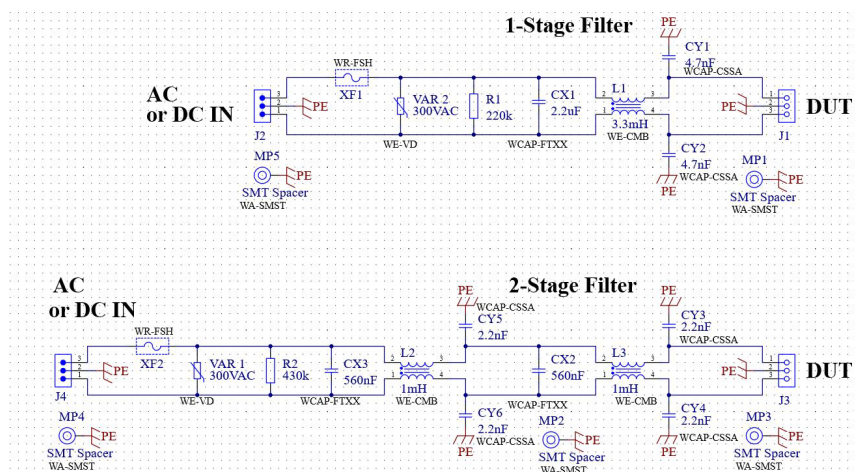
1-Stage Filter

PE
CY1
4.7nF
WCAP-CSSA

AC or DC IN

WR-FSH
XF1
VAR 2
300VAC
R1
220k
CX1
2.2uF
L1
3.3mH
WE-CMB
PE
PE
DUT
J2
J1
3
2
1
3
2
1
2
1
3
4
WE-VD
WCAP-FTXX
CY2
4.7nF
WCAP-CSSA
PE
MP5
PE
SMT Spacer
WA-SMST
MP1
PE
SMT Spacer
WA-SMST

2-Stage Filter

AC or DC IN

PE
WCAP-CSSA
CY5
2.2nF
PE
CY3
2.2nF
WCAP-CSSA
WR-FSH
XF2
VAR 1
300VAC
R2
430k
CX3
560nF
L2
1mH
WE-CMB
CX2
560nF
L3
1mH
WE-CMB
PE
PE
DUT
J4
J3
3
2
1
3
2
1
2
1
3
4
2
1
3
4
WE-VD
WCAP-FTXX
WCAP-FTXX
CY6
2.2nF
WCAP-CSSA
CY4
2.2nF
WCAP-CSSA
MP4
PE
SMT Spacer
WA-SMST
MP2
PE
SMT Spacer
WA-SMST
MP3
PE
SMT Spacer
WA-SMST